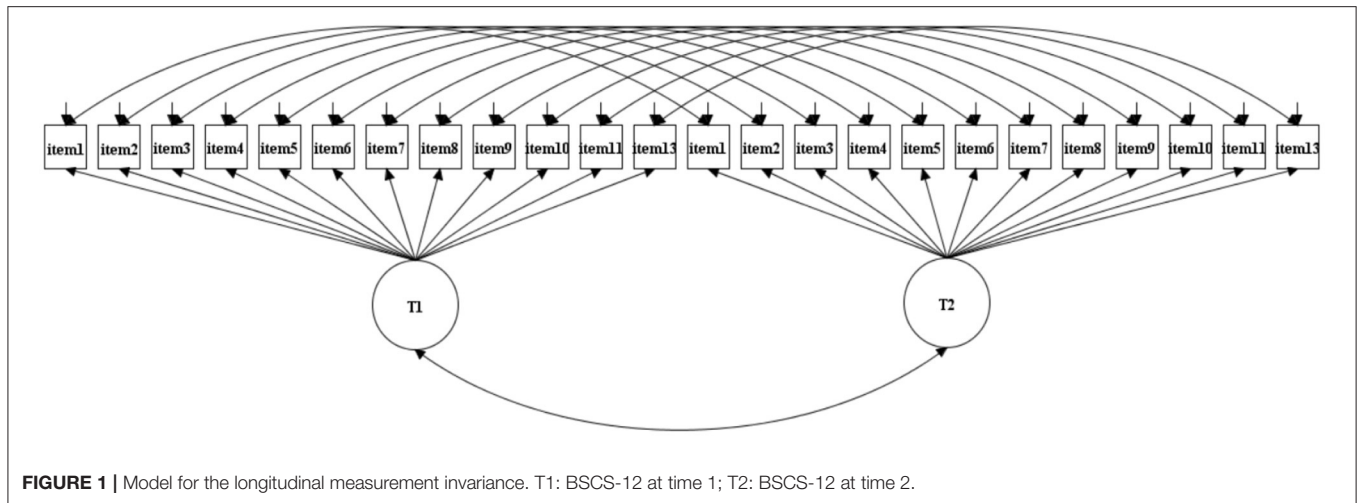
item1 item2 item3 item4 item5 item6 item7 item8 item9 item10 item11 item13 item1 item2 item3 item4 item5 item6 item7 item8 item9 item10 item11 item13

T1

T2

**FIGURE 1 |** Model for the longitudinal measurement invariance. T1: BSCS-12 at time 1; T2: BSCS-12 at time 2.